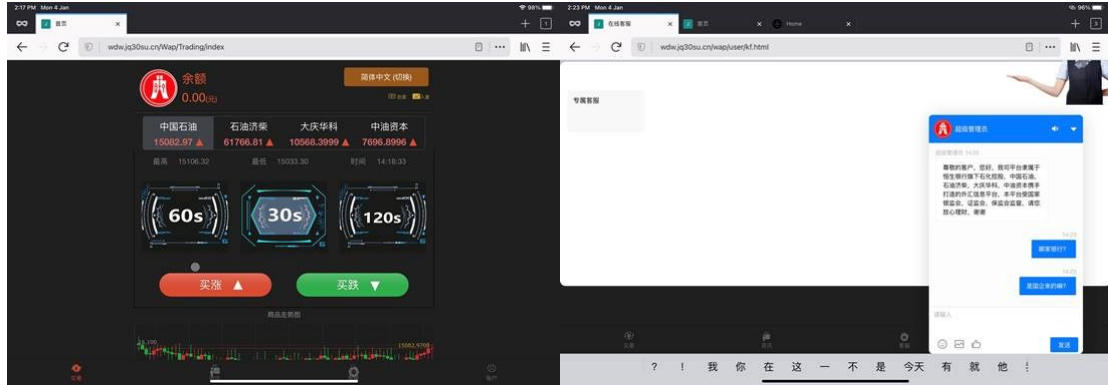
2:17 PM Mon 4 Jan
首页
wdw.jq30su.cn/Wap/Trading/index
余额
0.00(元)
简体中文 (切换)
中国石油 15082.97 ▲
石油济柴 61766.81 ▲
大庆华科 10568.3999 ▲
中油资本 7696.8996 ▲
最高 15106.32
最低 15033.30
时间 14:18:33
60s
30s
120s
买涨 ▲
买跌 ▼
商品走势图
15082.9700

2:23 PM Mon 4 Jan
在线客服
首页
Home
wdw.jq30su.cn/wap/user/kf.html
专属客服
超级管理员
尊敬的客户，您好，我司平台隶属于恒生银行旗下石化控股，中国石油、石油济柴、大庆华科、中油资本携手打造的外汇信息平台，本平台受国家银监会、证监会、保监会监管，请您放心理财，谢谢
哪家银行?
是国企来的嘛?
发送
? ! 我 你 在 这 一 不 是 今天 有 就 他 ⋮